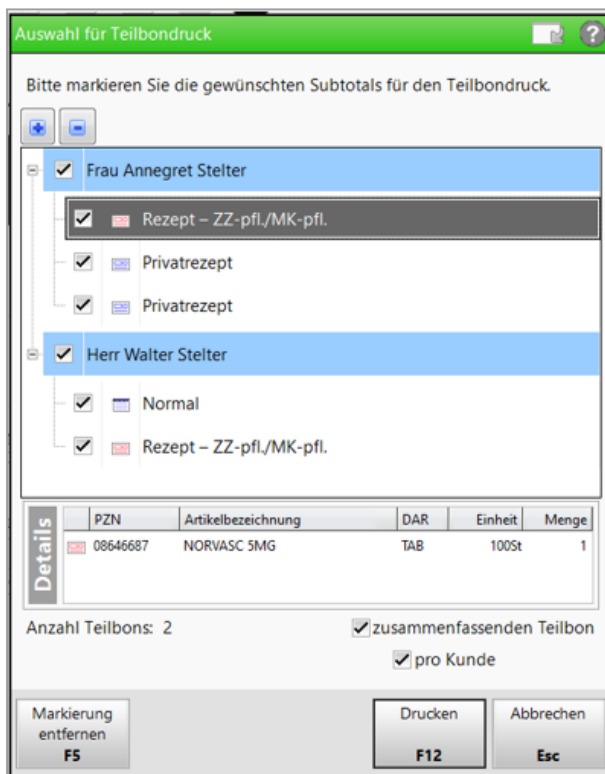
Auswahl für Teilbondruck

Bitte markieren Sie die gewünschten Subtotals für den Teilbondruck.

Frau Annegret Stelter
Rezept – ZZ-pfl./MK-pfl.
Privatrezept
Privatrezept
Herr Walter Stelter
Normal
Rezept – ZZ-pfl./MK-pfl.

Details

| PZN | Artikelbezeichnung | DAR | Einheit | Menge |
|---|---|---|---|---|
| 08646687 | NORVASC 5MG | TAB | 100St | 1 |

Anzahl Teilbons: 2

zusammenfassenden Teilbon
pro Kunde

Markierung entfernen F5

Drucken F12

Abbrechen Esc